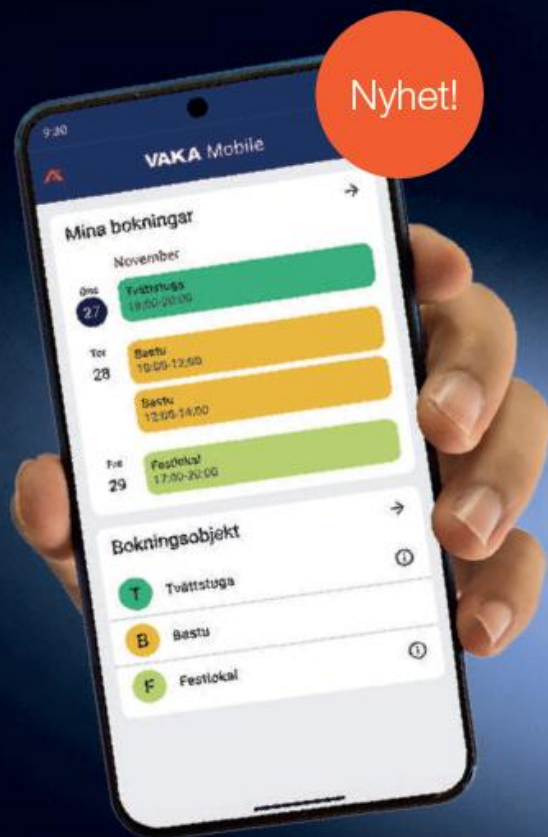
Nyhet!

9:30

VAKA Mobile

Mina bokningar

November

Ons
27
Tvättstuga
18:00-20:00

Tor
28
Bastu
10:00-12:00

Bastu
12:00-14:00

Fre
29
Festlokal
17:00-20:00

Bokningsobjekt

T Tvättstuga

B Bastu

F Festlokal